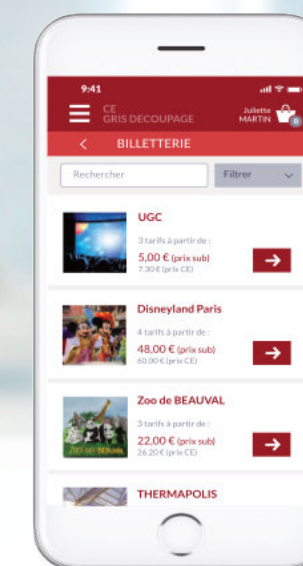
9:41

CE
GRIS DECOUPAGE

Juliette
MARTIN

0

BILLETTERIE

Rechercher

Filtrer

UGC

3 tarifs à partir de :

5,00 € (prix sub)

7,30 € (prix CE)

Disneyland Paris

4 tarifs à partir de :

48,00 € (prix sub)

60,00 € (prix CE)

Zoo de BEAUVAL

3 tarifs à partir de :

22,00 € (prix sub)

26,20 € (prix CE)

ZOO DE BEAUVAL

THERMAPOLIS